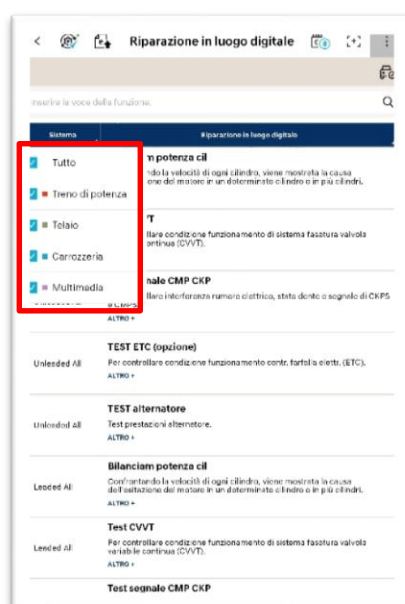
Riparazione in luogo digitale

Inserire la voce della funzione.

| Sistema | Riparazione in luogo digitale |
|---|---|
| | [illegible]m potenza cil<br>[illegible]ndo la velocità di ogni cilindro, viene mostrata la causa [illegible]one del motore in un determinato cilindro o in più cilindri. |
| | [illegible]T<br>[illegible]llare condizione funzionamento di sistema fasatura valvola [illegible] continua (CVVT). |
| | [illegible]gnale CMP CKP<br>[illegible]llare interferenza rumore elettrico, stato dente o segnale di CKPS<br>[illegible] CKPS.<br>ALTRO + |
| Unleaded All | TEST ETC (opzione)<br>Per controllare condizione funzionamento contr. farfalla elettr. (ETC).<br>ALTRO + |
| Unleaded All | TEST alternatore<br>Test prestazioni alternatore.<br>ALTRO + |
| Leaded All | Bilanciam potenza cil<br>Confrontando la velocità di ogni cilindro, viene mostrata la causa dell'esitazione del motore in un determinato cilindro o in più cilindri.<br>ALTRO + |
| Leaded All | Test CVVT<br>Per controllare condizione funzionamento di sistema fasatura valvola variabile continua (CVVT).<br>ALTRO + |
| | Test segnale CMP CKP |

Tutto
Treno di potenza
Telaio
Carrozzeria
Multimedia